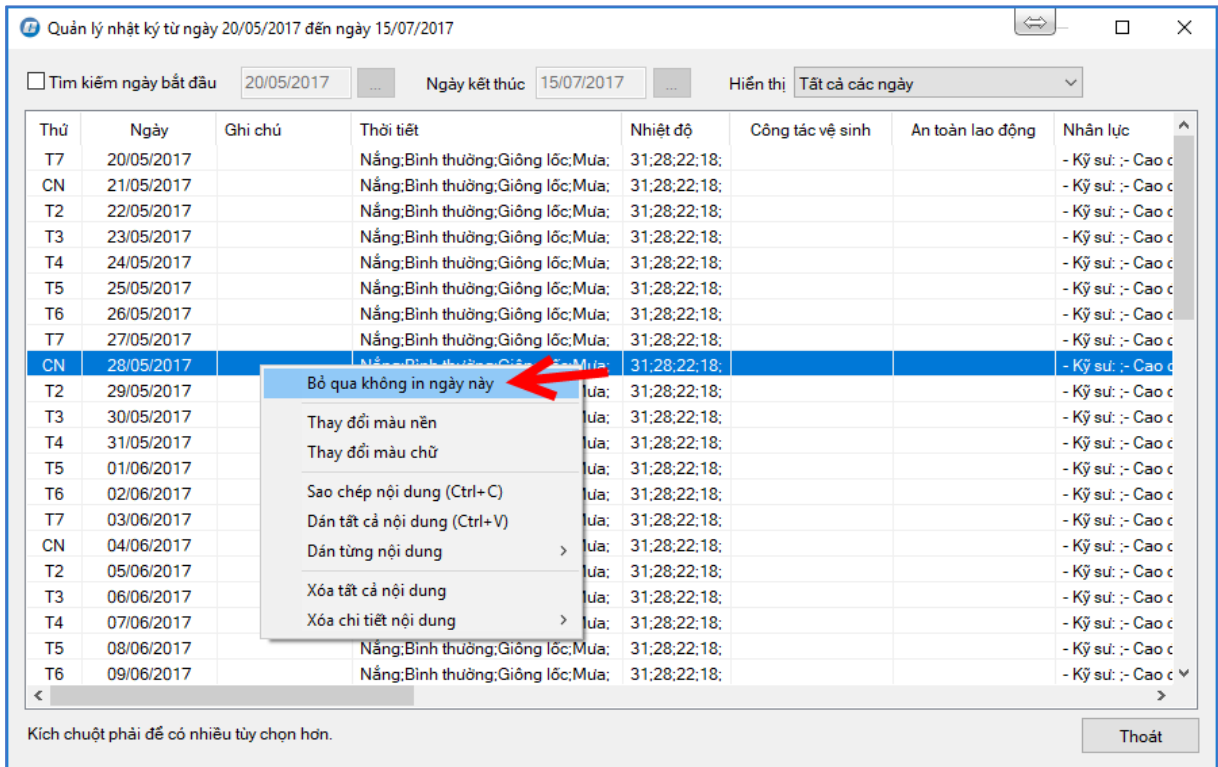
Quản lý nhật ký từ ngày 20/05/2017 đến ngày 15/07/2017

Tìm kiếm ngày bắt đầu 20/05/2017 ... Ngày kết thúc 15/07/2017 ... Hiển thị Tất cả các ngày

| Thứ | Ngày | Ghi chú | Thời tiết | Nhiệt độ | Công tác vệ sinh | An toàn lao động | Nhân lực |
|---|---|---|---|---|---|---|---|
| T7 | 20/05/2017 | | Nắng;Bình thường;Giông lốc;Mưa; | 31;28;22;18; | | | - Kỹ sư: ;- Cao c |
| CN | 21/05/2017 | | Nắng;Bình thường;Giông lốc;Mưa; | 31;28;22;18; | | | - Kỹ sư: ;- Cao c |
| T2 | 22/05/2017 | | Nắng;Bình thường;Giông lốc;Mưa; | 31;28;22;18; | | | - Kỹ sư: ;- Cao c |
| T3 | 23/05/2017 | | Nắng;Bình thường;Giông lốc;Mưa; | 31;28;22;18; | | | - Kỹ sư: ;- Cao c |
| T4 | 24/05/2017 | | Nắng;Bình thường;Giông lốc;Mưa; | 31;28;22;18; | | | - Kỹ sư: ;- Cao c |
| T5 | 25/05/2017 | | Nắng;Bình thường;Giông lốc;Mưa; | 31;28;22;18; | | | - Kỹ sư: ;- Cao c |
| T6 | 26/05/2017 | | Nắng;Bình thường;Giông lốc;Mưa; | 31;28;22;18; | | | - Kỹ sư: ;- Cao c |
| T7 | 27/05/2017 | | Nắng;Bình thường;Giông lốc;Mưa; | 31;28;22;18; | | | - Kỹ sư: ;- Cao c |
| CN | 28/05/2017 | | Nắng;Bình thường;Giông lốc;Mưa; | 31;28;22;18; | | | - Kỹ sư: ;- Cao c |
| T2 | 29/05/2017 | | Mưa; | 31;28;22;18; | | | - Kỹ sư: ;- Cao c |
| T3 | 30/05/2017 | | Mưa; | 31;28;22;18; | | | - Kỹ sư: ;- Cao c |
| T4 | 31/05/2017 | | Mưa; | 31;28;22;18; | | | - Kỹ sư: ;- Cao c |
| T5 | 01/06/2017 | | Mưa; | 31;28;22;18; | | | - Kỹ sư: ;- Cao c |
| T6 | 02/06/2017 | | Mưa; | 31;28;22;18; | | | - Kỹ sư: ;- Cao c |
| T7 | 03/06/2017 | | Mưa; | 31;28;22;18; | | | - Kỹ sư: ;- Cao c |
| CN | 04/06/2017 | | Mưa; | 31;28;22;18; | | | - Kỹ sư: ;- Cao c |
| T2 | 05/06/2017 | | Mưa; | 31;28;22;18; | | | - Kỹ sư: ;- Cao c |
| T3 | 06/06/2017 | | Mưa; | 31;28;22;18; | | | - Kỹ sư: ;- Cao c |
| T4 | 07/06/2017 | | Mưa; | 31;28;22;18; | | | - Kỹ sư: ;- Cao c |
| T5 | 08/06/2017 | | Nắng;Bình thường;Giông lốc;Mưa; | 31;28;22;18; | | | - Kỹ sư: ;- Cao c |
| T6 | 09/06/2017 | | Nắng;Bình thường;Giông lốc;Mưa; | 31;28;22;18; | | | - Kỹ sư: ;- Cao c |

Bỏ qua không in ngày này
Thay đổi màu nền
Thay đổi màu chữ
Sao chép nội dung (Ctrl+C)
Dán tất cả nội dung (Ctrl+V)
Dán từng nội dung
Xóa tất cả nội dung
Xóa chi tiết nội dung

Kích chuột phải để có nhiều tùy chọn hơn.
Thoát